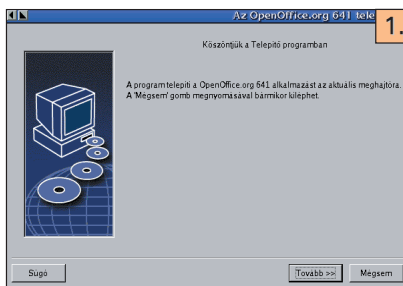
Az OpenOffice.org 641 tele

1.

Köszöntjük a Telepítő programban

A program telepíti a OpenOffice.org 641 alkalmazást az aktuális meghajtóra.
A 'Mégsem' gomb megnyomásával bármikor kiléphet.

Súgó

Tovább >>

Mégsem